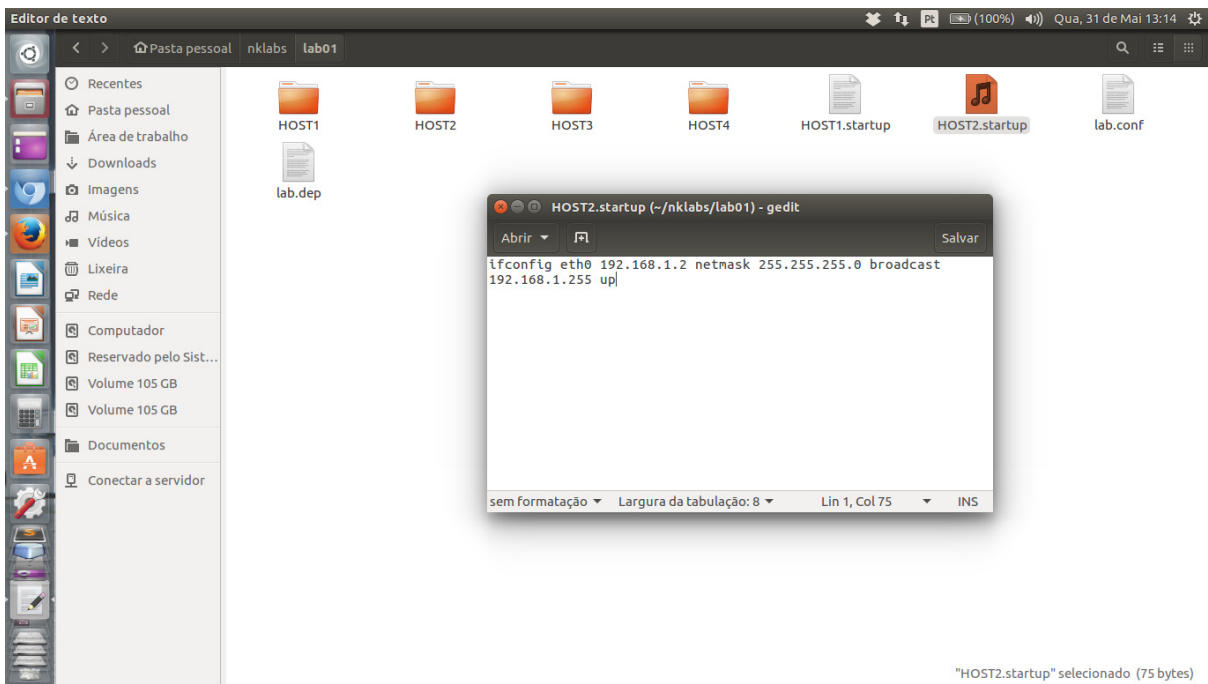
Editor de texto

Pt (100%) Qua, 31 de Mai 13:14

Pasta pessoal nklabs lab01

Recentes
Pasta pessoal
Área de trabalho
Downloads
Imagens
Música
Vídeos
Lixeira
Rede
Computador
Reservado pelo Sist...
Volume 105 GB
Volume 105 GB
Documentos
Conectar a servidor

HOST1
HOST2
HOST3
HOST4
HOST1.startup
HOST2.startup
lab.conf
lab.dep

HOST2.startup (~/nklabs/lab01) - gedit

Abrir
Salvar

ifconfig eth0 192.168.1.2 netmask 255.255.255.0 broadcast 192.168.1.255 up

sem formatação
Largura da tabulação: 8
Lin 1, Col 75
INS

"HOST2.startup" selecionado (75 bytes)